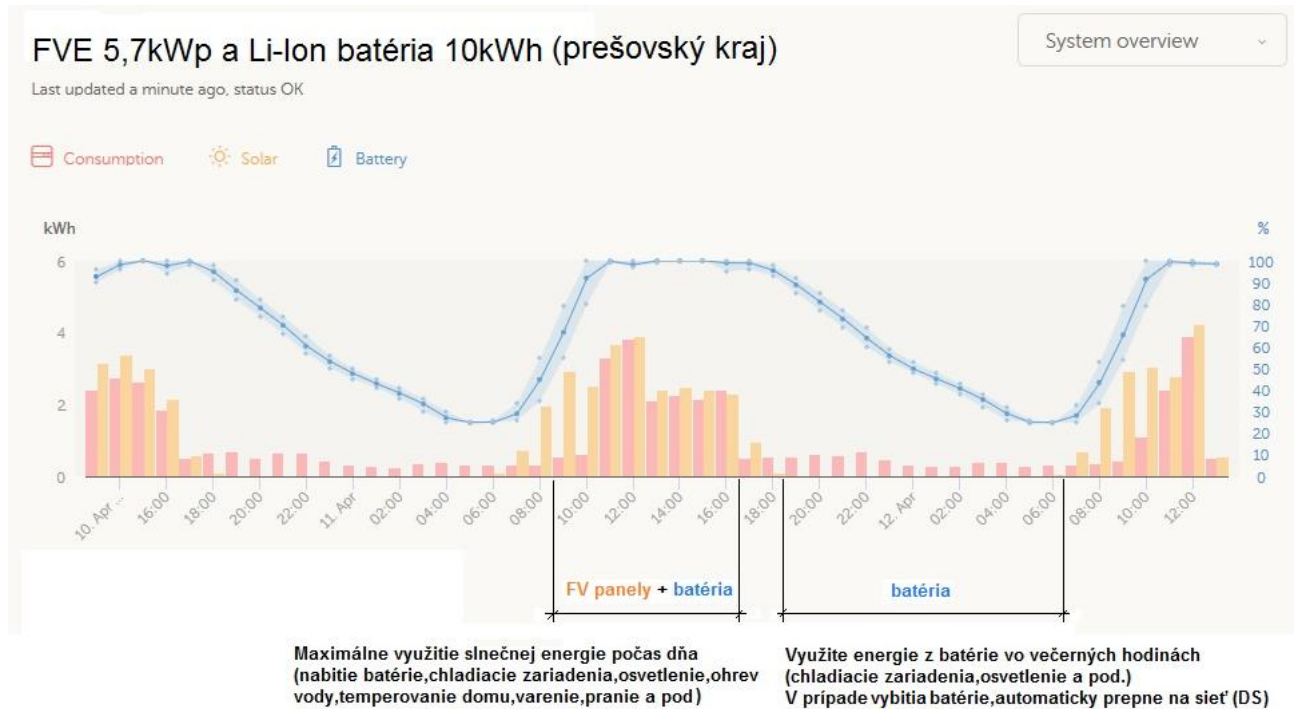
FVE 5,7kWp a Li-Ion batéria 10kWh (prešovský kraj)

Last updated a minute ago, status OK

System overview

Consumption Solar Battery

kWh

%

6
4
2
0

100
90
80
70
60
50
40
30
20
10
0

10. Apr ... 16:00 18:00 20:00 22:00 11. Apr 02:00 04:00 06:00 08:00 10:00 12:00 14:00 16:00 18:00 20:00 22:00 12. Apr 02:00 04:00 06:00 08:00 10:00 12:00

FV panely + batéria

batéria

Maximálne využitie slnečnej energie počas dňa (nabitie batérie,chladiacie zariadenia,osvetlenie,ohrev vody,temperovanie domu,varenie,pranie a pod)

Využite energie z batérie vo večerných hodinách (chladiacie zariadenia,osvetlenie a pod.)
V prípade vybitia batérie,automaticky prepne na sieť (DS)